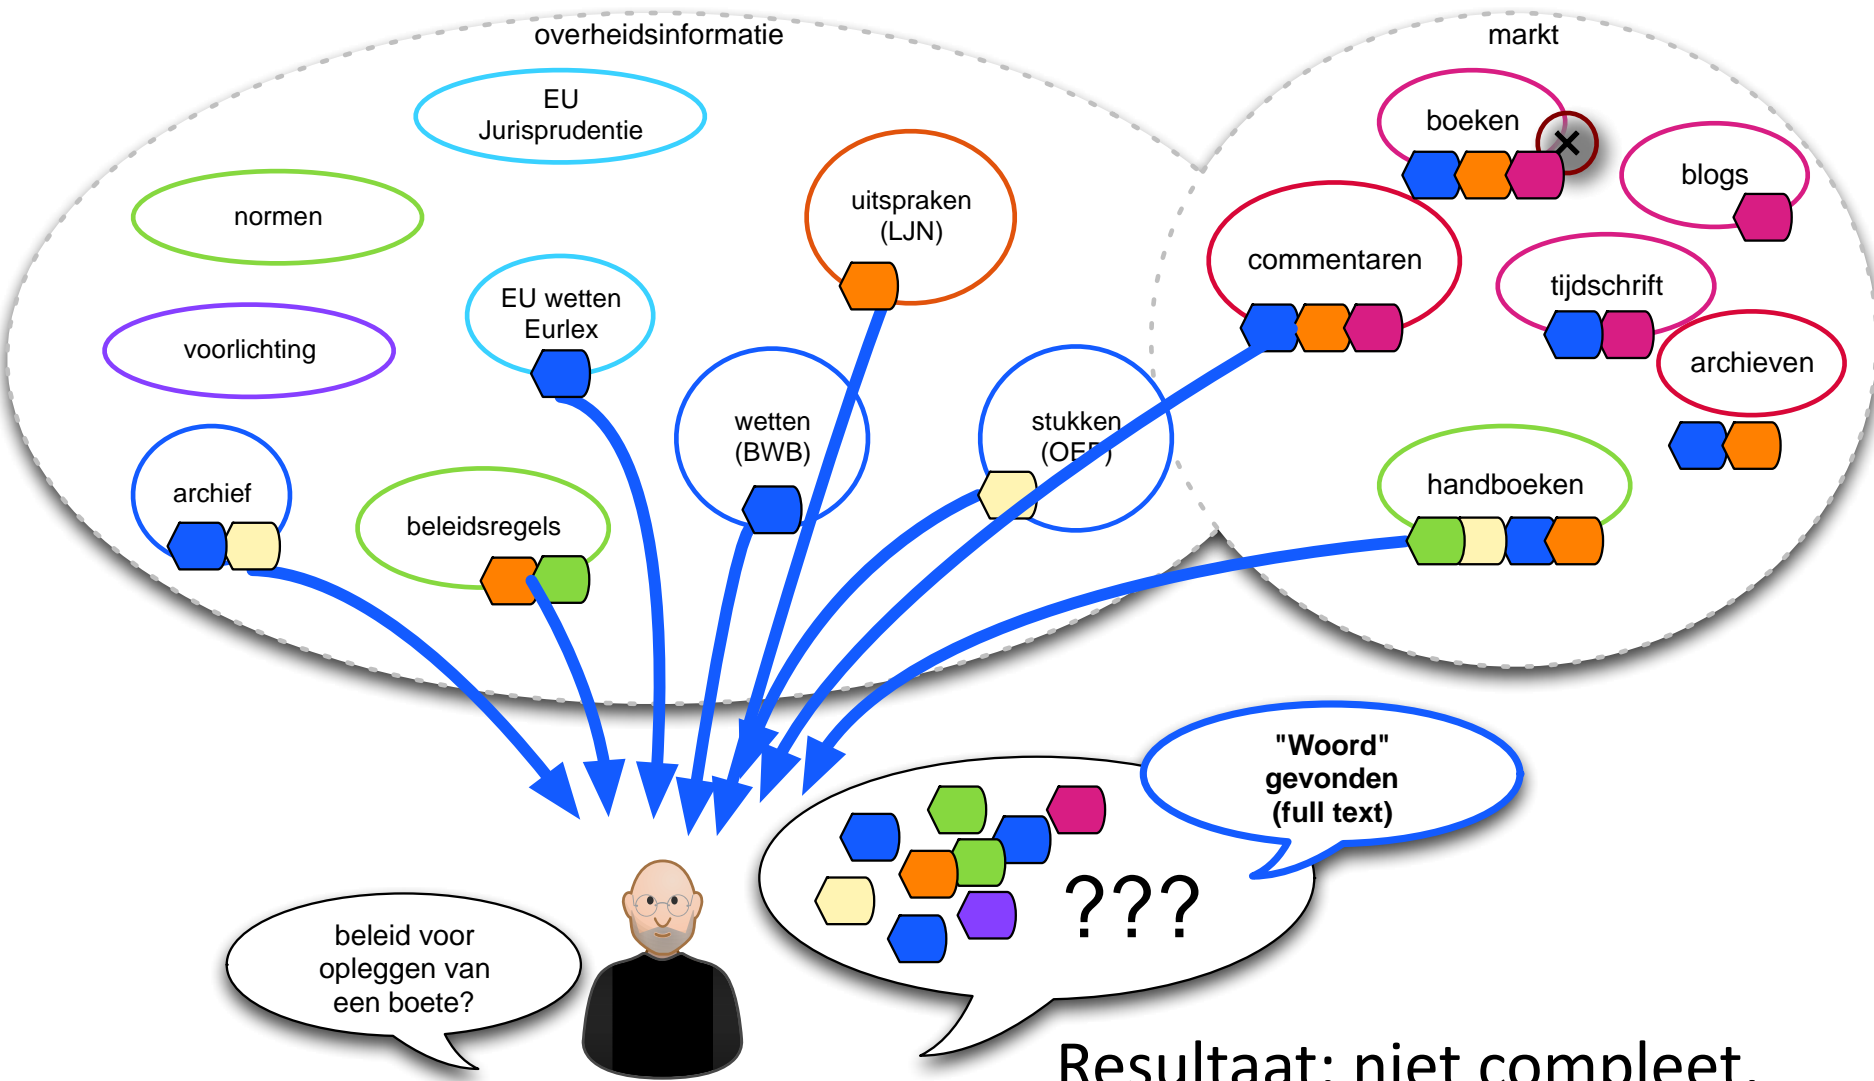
overheidsinformatie

markt

EU Jurisprudentie

normen

uitspraken (LJN)

voorlichting

EU wetten Eurlex

wetten (BWB)

stukken (OE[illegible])

archief

beleidsregels

boeken

blogs

commentaren

tijdschrift

archieven

handboeken

"Woord" gevonden (full text)

???

beleid voor opleggen van een boete?

Resultaat: niet compleet.